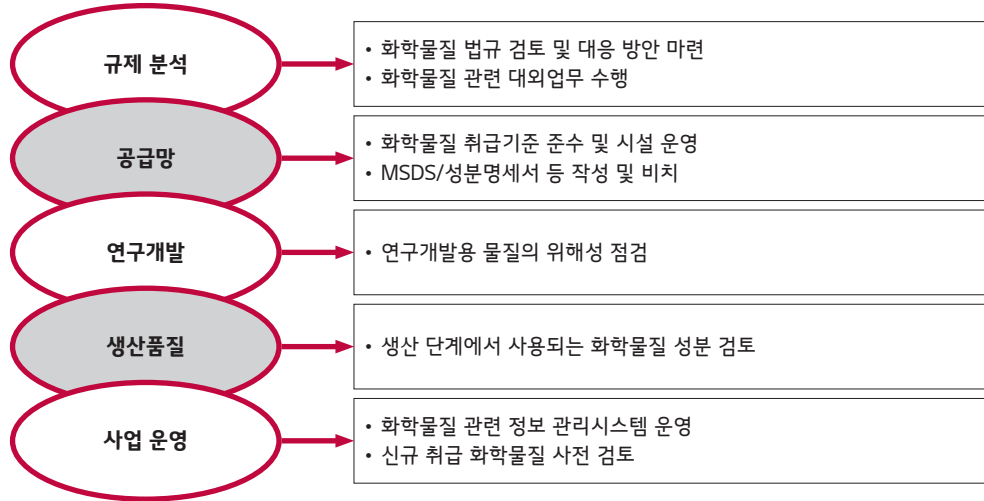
규제 분석

• 화학물질 법규 검토 및 대응 방안 마련
• 화학물질 관련 대외업무 수행

공급망

• 화학물질 취급기준 준수 및 시설 운영
• MSDS/성분명세서 등 작성 및 비치

연구개발

• 연구개발용 물질의 위해성 점검

생산품질

• 생산 단계에서 사용되는 화학물질 성분 검토

사업 운영

• 화학물질 관련 정보 관리시스템 운영
• 신규 취급 화학물질 사전 검토